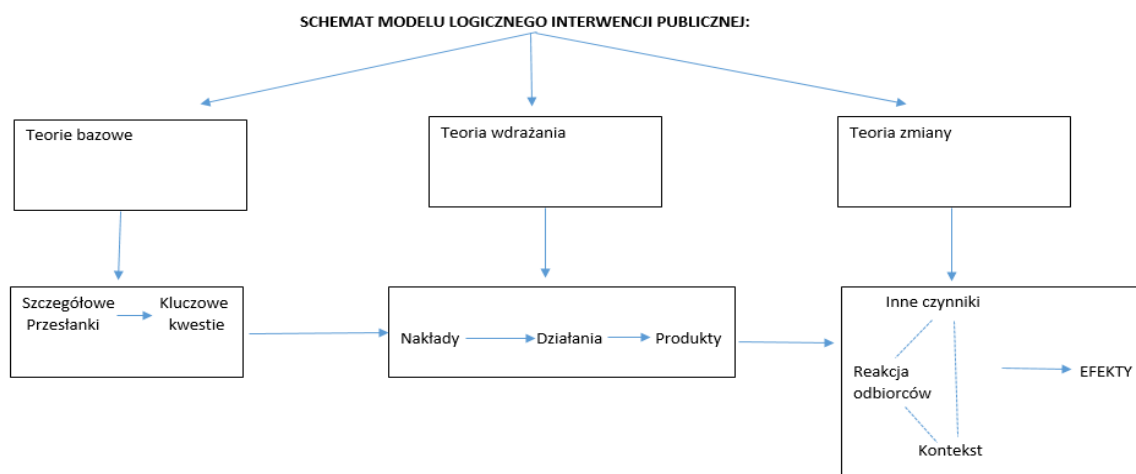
SCHEMAT MODELU LOGICZNEGO INTERWENCJI PUBLICZNEJ:

Teorie bazowe

Teoria wdrażania

Teoria zmiany

Szczegółowe Przesłanki

Kluczowe kwestie

Nakłady

Działania

Produkty

Inne czynniki

Reakcja odbiorców

Kontekst

EFEKTY